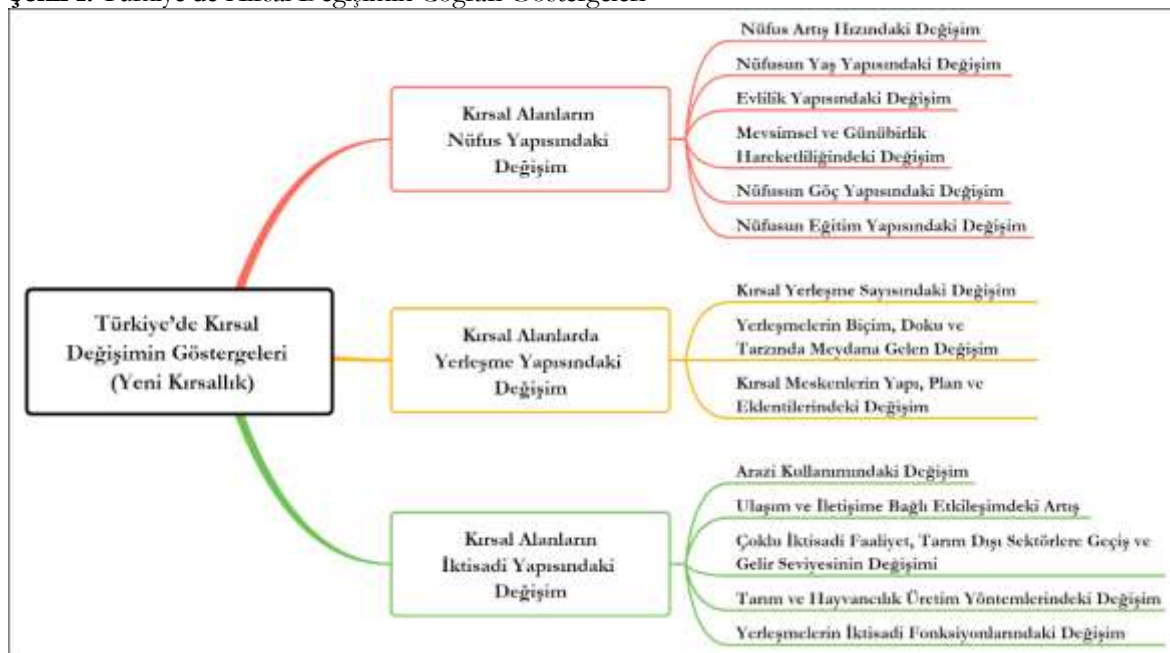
Şekil 1. Türkiye'de Kırsal Değişimin Coğrafi Göstergeleri

Türkiye'de Kırsal Değişimin Göstergeleri (Yeni Kırsallık)

Kırsal Alanların Nüfus Yapısındaki Değişim

Nüfus Artış Hızındaki Değişim

Nüfusun Yaş Yapısındaki Değişim

Evlilik Yapısındaki Değişim

Mevsimsel ve Günübirlik Hareketliliğindeki Değişim

Nüfusun Göç Yapısındaki Değişim

Nüfusun Eğitim Yapısındaki Değişim

Kırsal Alanlarda Yerleşme Yapısındaki Değişim

Kırsal Yerleşme Sayısındaki Değişim

Yerleşmelerin Biçim, Doku ve Tarzında Meydana Gelen Değişim

Kırsal Meskenlerin Yapı, Plan ve Eklentilerindeki Değişim

Kırsal Alanların İktisadi Yapısındaki Değişim

Arazi Kullanımındaki Değişim

Ulaşım ve İletişime Bağlı Etkileşimdeki Artış

Çoklu İktisadi Faaliyet, Tarım Dışı Sektörlere Geçiş ve Gelir Seviyesinin Değişimi

Tarım ve Hayvancılık Üretim Yöntemlerindeki Değişim

Yerleşmelerin İktisadi Fonksiyonlarındaki Değişim